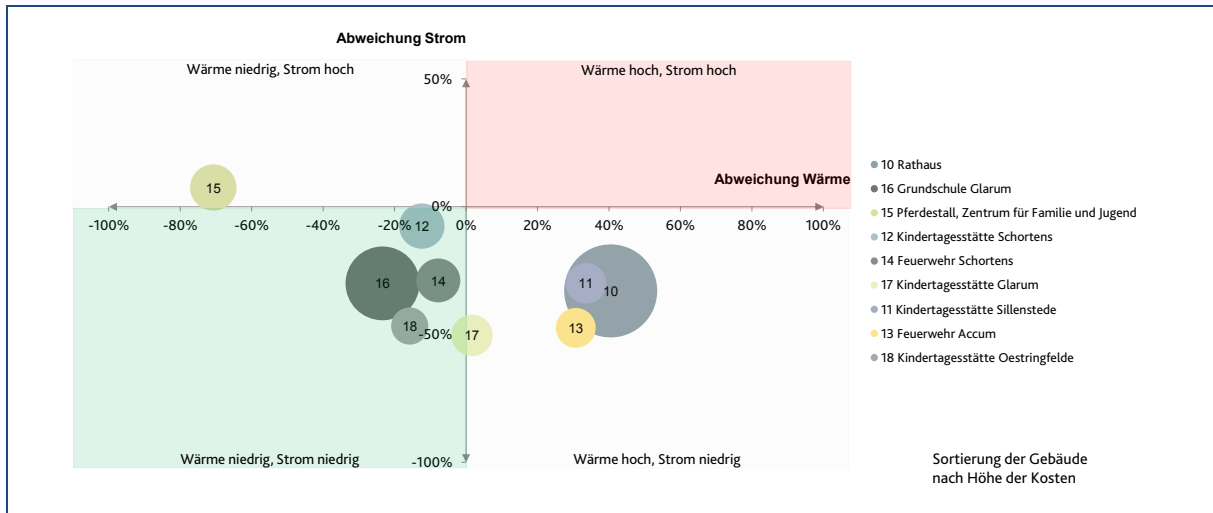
Abweichung Strom

Wärme niedrig, Strom hoch

Wärme hoch, Strom hoch

50%

0%

Abweichung Wärme

-100%
-80%
-60%
-40%
-20%
0%
20%
40%
60%
80%
100%

-50%

-100%

15
12
16
14
18
17
11
10
13

Wärme niedrig, Strom niedrig

Wärme hoch, Strom niedrig

10 Rathaus
16 Grundschule Glarum
15 Pferdestall, Zentrum für Familie und Jugend
12 Kindertagesstätte Schortens
14 Feuerwehr Schortens
17 Kindertagesstätte Glarum
11 Kindertagesstätte Sillenstede
13 Feuerwehr Accum
18 Kindertagesstätte Oestringfelde

Sortierung der Gebäude nach Höhe der Kosten